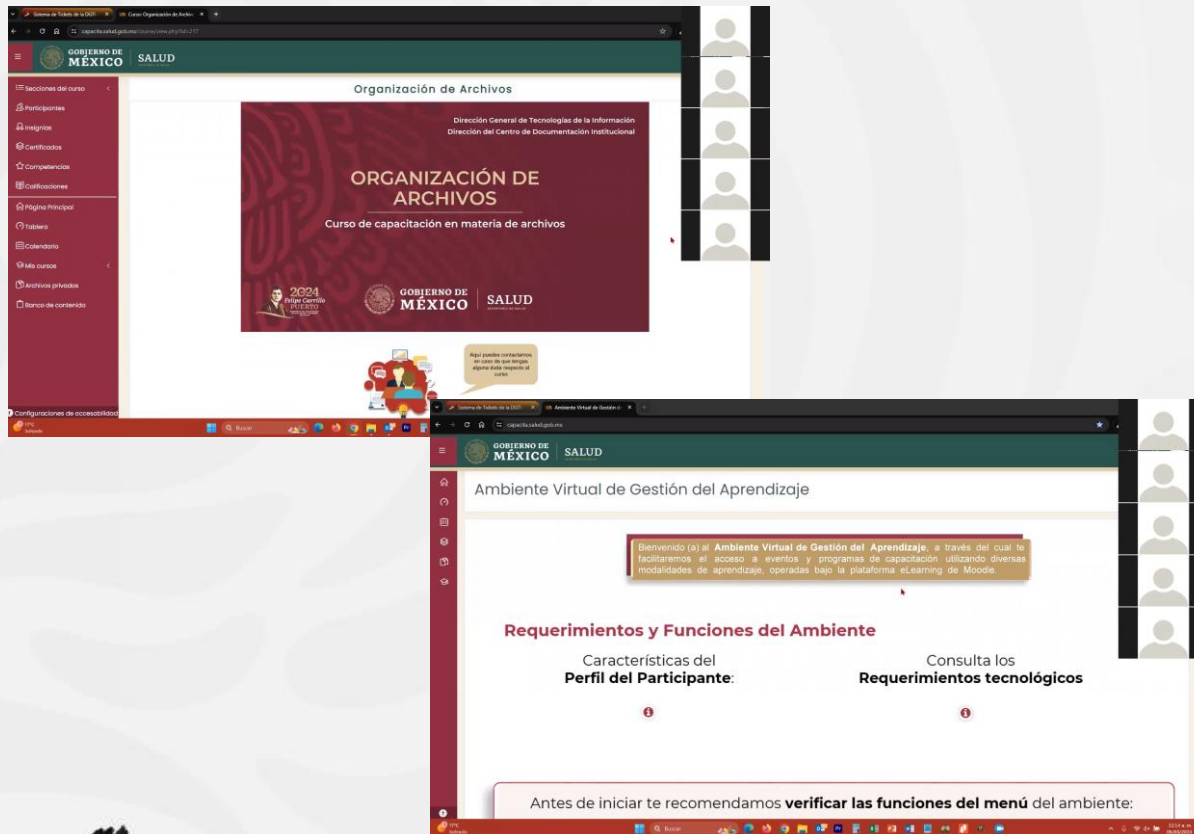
Sistema de Tickets de la DGTI
Curso: Organización de Archivos
capacita.salud.gob.mx/course/view.php?id=217

GOBIERNO DE MÉXICO | SALUD

Secciones del curso
Participantes
Insignias
Certificados
Competencias
Calificaciones
Página Principal
Tablero
Calendario
Mis cursos
Archivos privados
Banco de contenido
Configuraciones de accesibilidad

Organización de Archivos

Dirección General de Tecnologías de la Información
Dirección del Centro de Documentación Institucional

ORGANIZACIÓN DE ARCHIVOS
Curso de capacitación en materia de archivos

2024 Felipe Carrillo PUERTO

GOBIERNO DE MÉXICO | SALUD

Aquí puedes contactarnos en caso de que tengas alguna duda respecto al curso

Buscar

Sistema de Tickets de la DGTI
Ambiente Virtual de Gestión
capacita.salud.gob.mx

GOBIERNO DE MÉXICO | SALUD

Ambiente Virtual de Gestión del Aprendizaje

Bienvenido (a) al **Ambiente Virtual de Gestión del Aprendizaje**, a través del cual te facilitaremos el acceso a eventos y programas de capacitación utilizando diversas modalidades de aprendizaje, operadas bajo la plataforma eLearning de Moodle.

Requerimientos y Funciones del Ambiente

Características del **Perfil del Participante**:

Consulta los **Requerimientos tecnológicos**

Antes de iniciar te recomendamos **verificar las funciones del menú** del ambiente:

Buscar